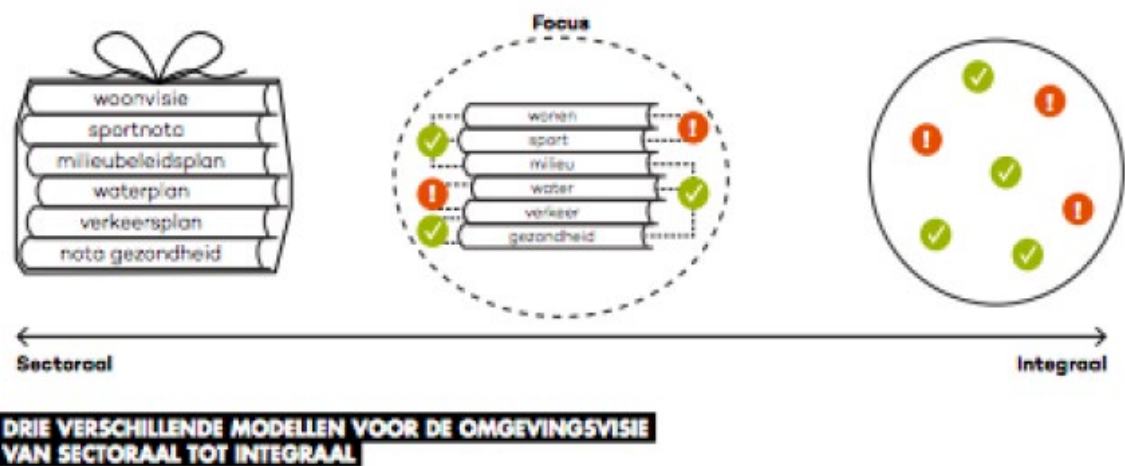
Focus

woonvisie
sportnota
milieubeleidsplan
waterplan
verkeersplan
nota gezondheid

wonen
sport
milieu
water
verkeer
gezondheid

Sectoraal

Integraal

DRIE VERSCHILLENDE MODELLEN VOOR DE OMGEVINGSVISIE
VAN SECTORAAL TOT INTEGRAAL